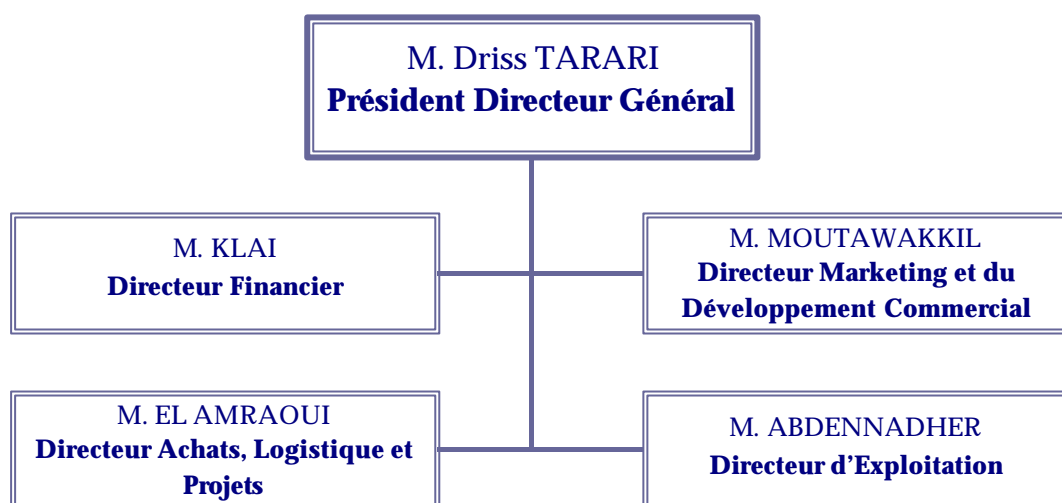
M. Driss TARARI
Président Directeur Général

M. KLAI
Directeur Financier

M. MOUTAWAKKIL
Directeur Marketing et du Développement Commercial

M. EL AMRAOUI
Directeur Achats, Logistique et Projets

M. ABDENNADHER
Directeur d'Exploitation